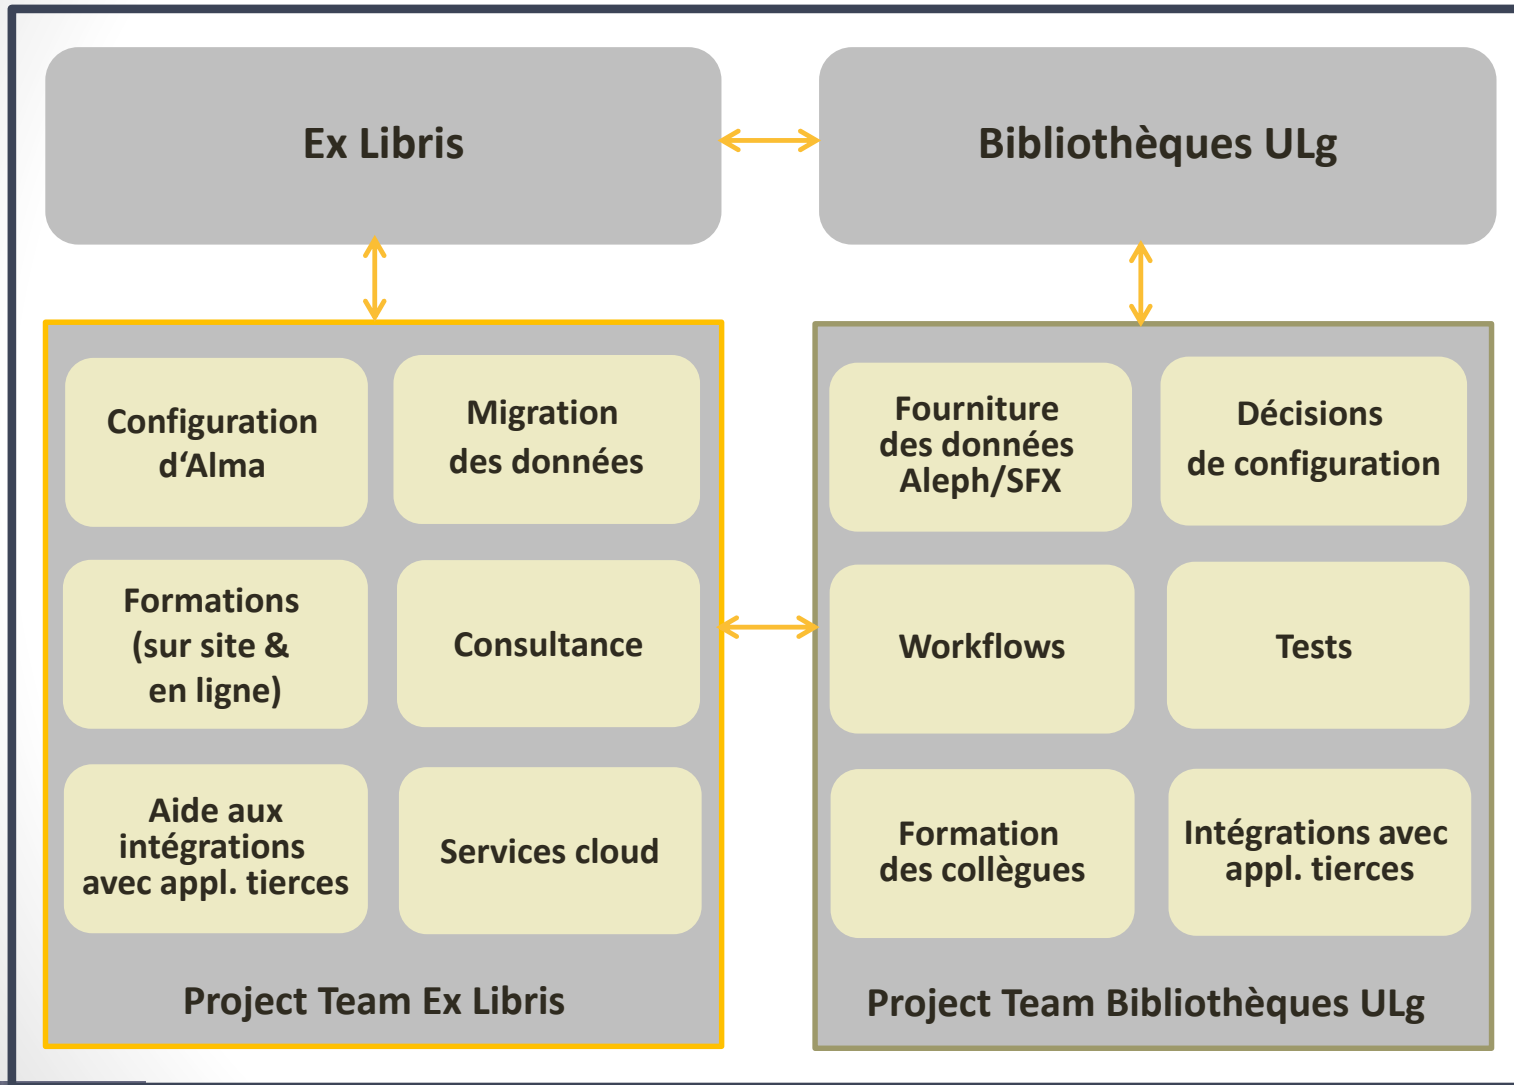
Ex Libris

Bibliothèques ULg

Configuration d'Alma

Migration des données

Formations (sur site & en ligne)

Consultance

Aide aux intégrations avec appl. tierces

Services cloud

Project Team Ex Libris

Fourniture des données Aleph/SFX

Décisions de configuration

Workflows

Tests

Formation des collègues

Intégrations avec appl. tierces

Project Team Bibliothèques ULg